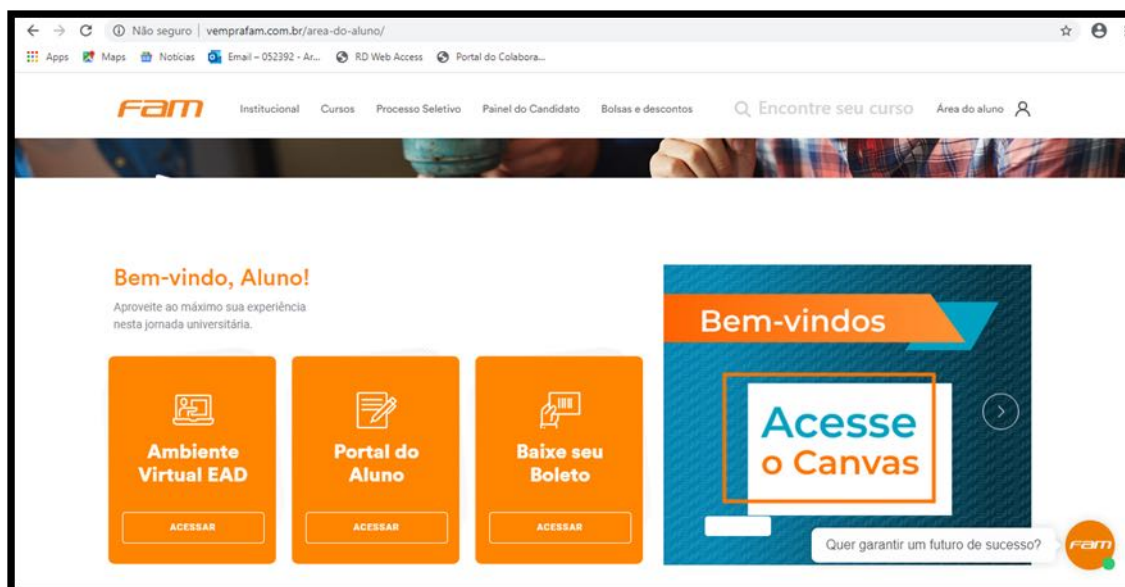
Não seguro | vemprafam.com.br/area-do-aluno/

Apps Maps Notícias Email – 052392 - Ar... RD Web Access Portal do Colabora...

fam Institucional Cursos Processo Seletivo Painel do Candidato Bolsas e descontos Encontre seu curso Área do aluno

Bem-vindo, Aluno!

Aproveite ao máximo sua experiência nesta jornada universitária.

Ambiente Virtual EAD
ACESSAR

Portal do Aluno
ACESSAR

Baixe seu Boleto
ACESSAR

Bem-vindos

Acesse o Canvas

Quer garantir um futuro de sucesso?

fam